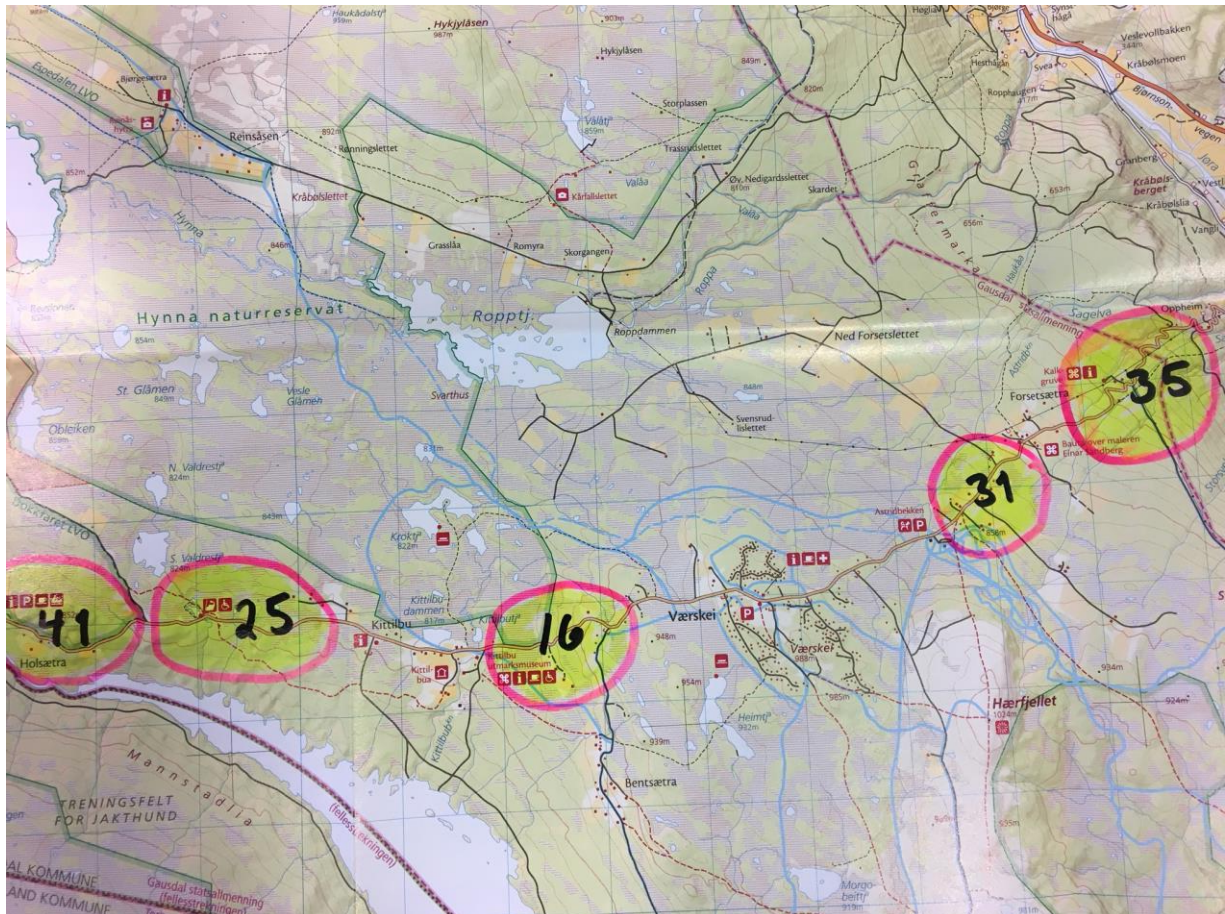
Haukådalstj
959m
Hykjvlåsen
987m
Hykjylåsen
903m
849m
Storplassen
Vålåtj
859m
Trassrudslettet
Vålåa
Øv. Nedigardsslettet
810m
Skardet
Kårbølslettet
Høgliai
Synste
Veslevollbakken
344m
Kråbølsmoen
Hesthagan
Svea
Ropphaugen
417m
Bjørnsonvegen
Granberg
Kråbølsberget
Kråbølslia
Vangli
653m
656m
820m
Bjørgesætra
Reinsåsen
Espedalen LVO
892m
852m
Rønningslettet
Kråbølslettet
Grasslåa
Romyra
Skorgangen
846m
Hynna
Hynna naturreservat
Roppa
Ropptj
Roppdammen
Ned Forsetslettet
Gausdal statsallmenning
Sagelva
Oppheim
Kalkgruve
Forsetsætra
35
Bautastøtte over maleren Einar Sandberg
Svensrudslettet
848m
854m
St. Glåmen
849m
Vesle Glåmen
Svarthus
Obleiken
N. Valdrestj
824m
843m
S. Valdrestj
824m
Kroktj
822m
Kittilbudammen
817m
Kittilbutj
Astridbekken
31
836m
41
Holsætra
25
Kittilbu
Kittilbua
16
Kittilbu utmarksmuseum
Værskei
948m
954m
Heimtj
932m
Værskei
988m
985m
934m
924m
Hærfjellet
1024m
939m
Bentsætra
Mannstadlia
TRENINGSFELT FOR JAKTHUND
(fellesstreningen)
Gausdal statsallmenning (fellesstreningen)
AL KOMMUNE
AND KOMMUNE
Morgobeitj
919m
935m